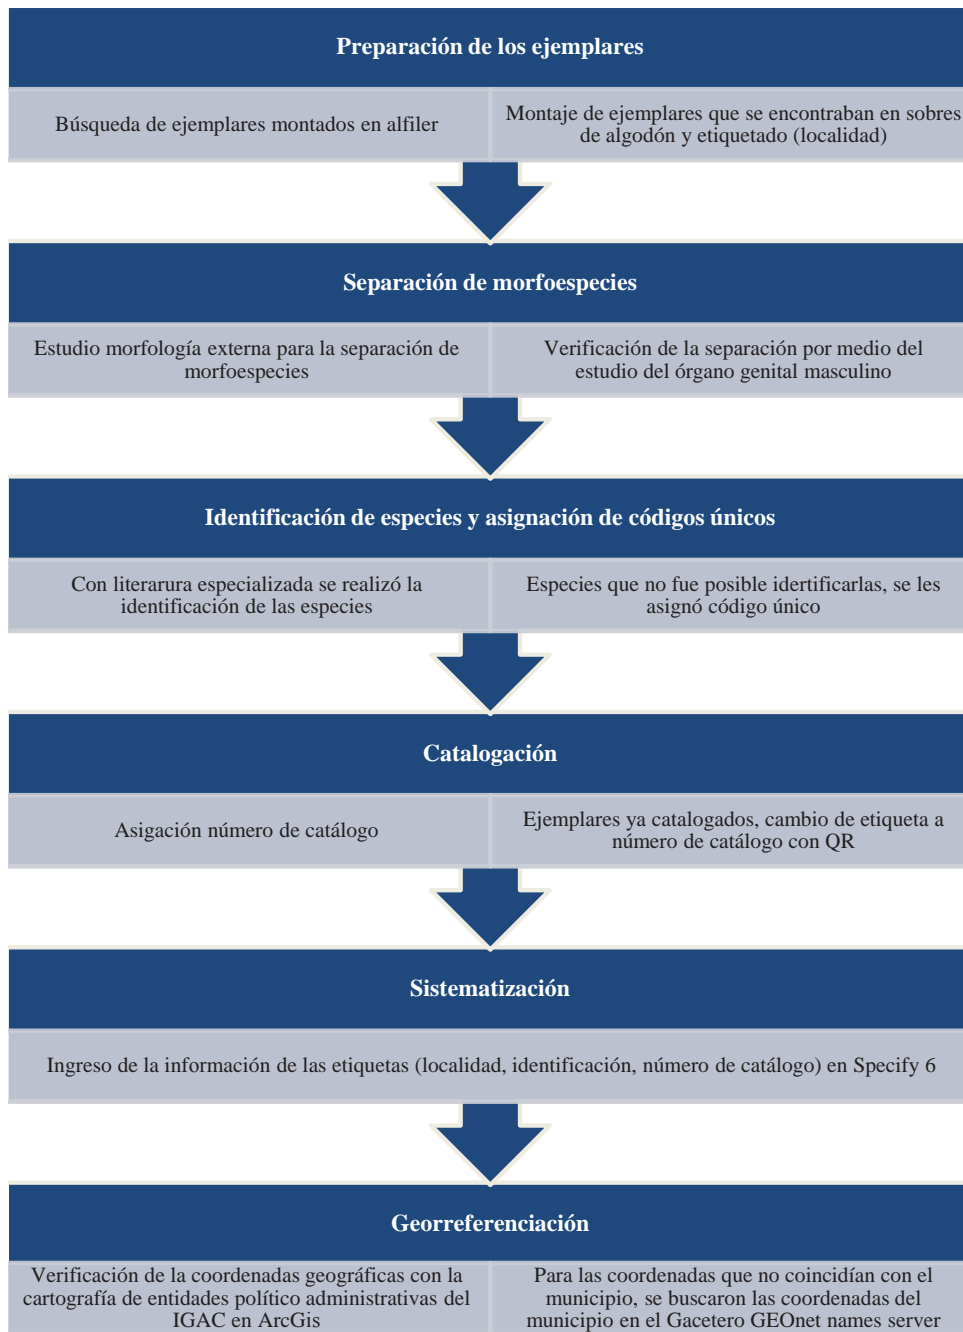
Preparación de los ejemplares

Búsqueda de ejemplares montados en alfiler

Montaje de ejemplares que se encontraban en sobres de algodón y etiquetado (localidad)

Separación de morfoespecies

Estudio morfología externa para la separación de morfoespecies

Verificación de la separación por medio del estudio del órgano genital masculino

Identificación de especies y asignación de códigos únicos

Con literarura especializada se realizó la identificación de las especies

Especies que no fue posible idertificarlas, se les asignó código único

Catalogación

Asigación número de catálogo

Ejemplares ya catalogados, cambio de etiqueta a número de catálogo con QR

Sistematización

Ingreso de la información de las etiquetas (localidad, identificación, número de catálogo) en Specify 6

Georreferenciación

Verificación de la coordenadas geográficas con la cartografía de entidades político administrativas del IGAC en ArcGis

Para las coordenadas que no coincidían con el municipio, se buscaron las coordenadas del municipio en el Gacetero GEOnet names server